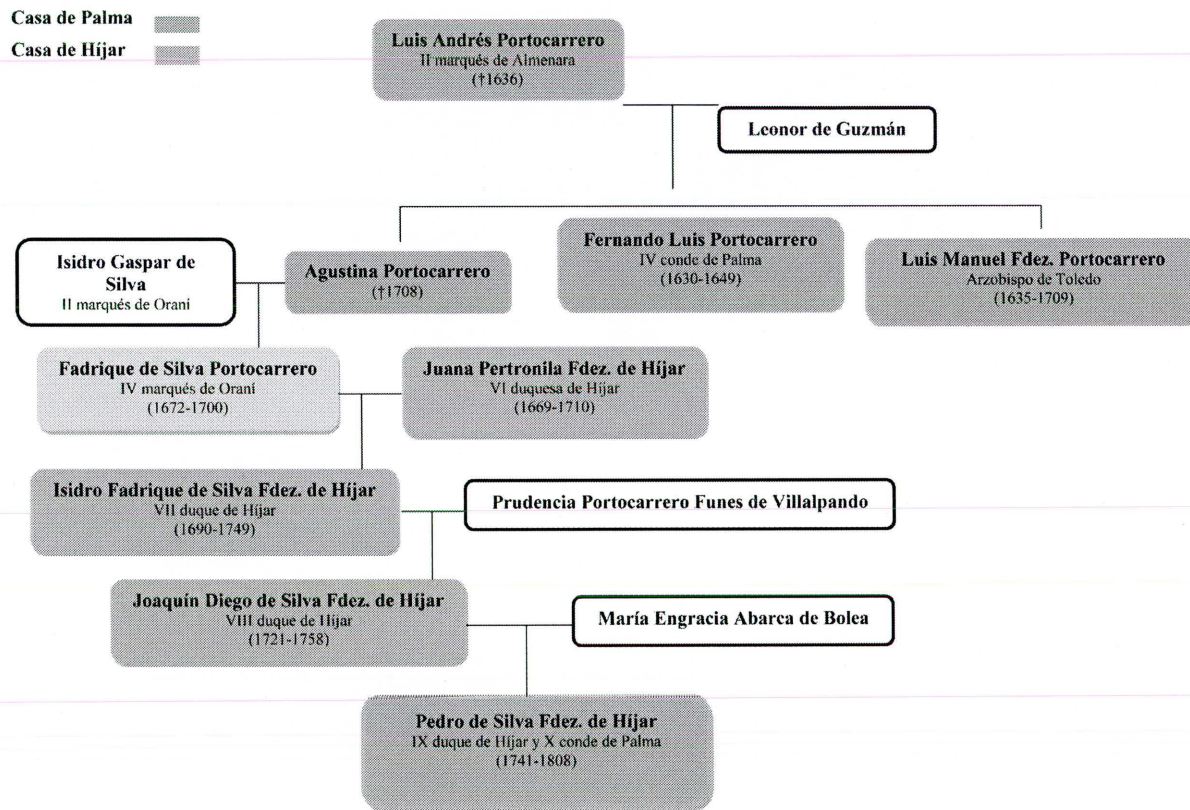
Casa de Palma

Casa de Híjar

Luis Andrés Portocarrero
II marqués de Almenara
(†1636)

Leonor de Guzmán

Isidro Gaspar de Silva
II marqués de Oraní

Agustina Portocarrero
(†1708)

Fernando Luis Portocarrero
IV conde de Palma
(1630-1649)

Luis Manuel Fdez. Portocarrero
Arzobispo de Toledo
(1635-1709)

Fadrique de Silva Portocarrero
IV marqués de Oraní
(1672-1700)

Juana Pertronila Fdez. de Híjar
VI duquesa de Híjar
(1669-1710)

Isidro Fadrique de Silva Fdez. de Híjar
VII duque de Híjar
(1690-1749)

Prudencia Portocarrero Funes de Villalpando

Joaquín Diego de Silva Fdez. de Híjar
VIII duque de Híjar
(1721-1758)

María Engracia Abarca de Bolea

Pedro de Silva Fdez. de Híjar
IX duque de Híjar y X conde de Palma
(1741-1808)